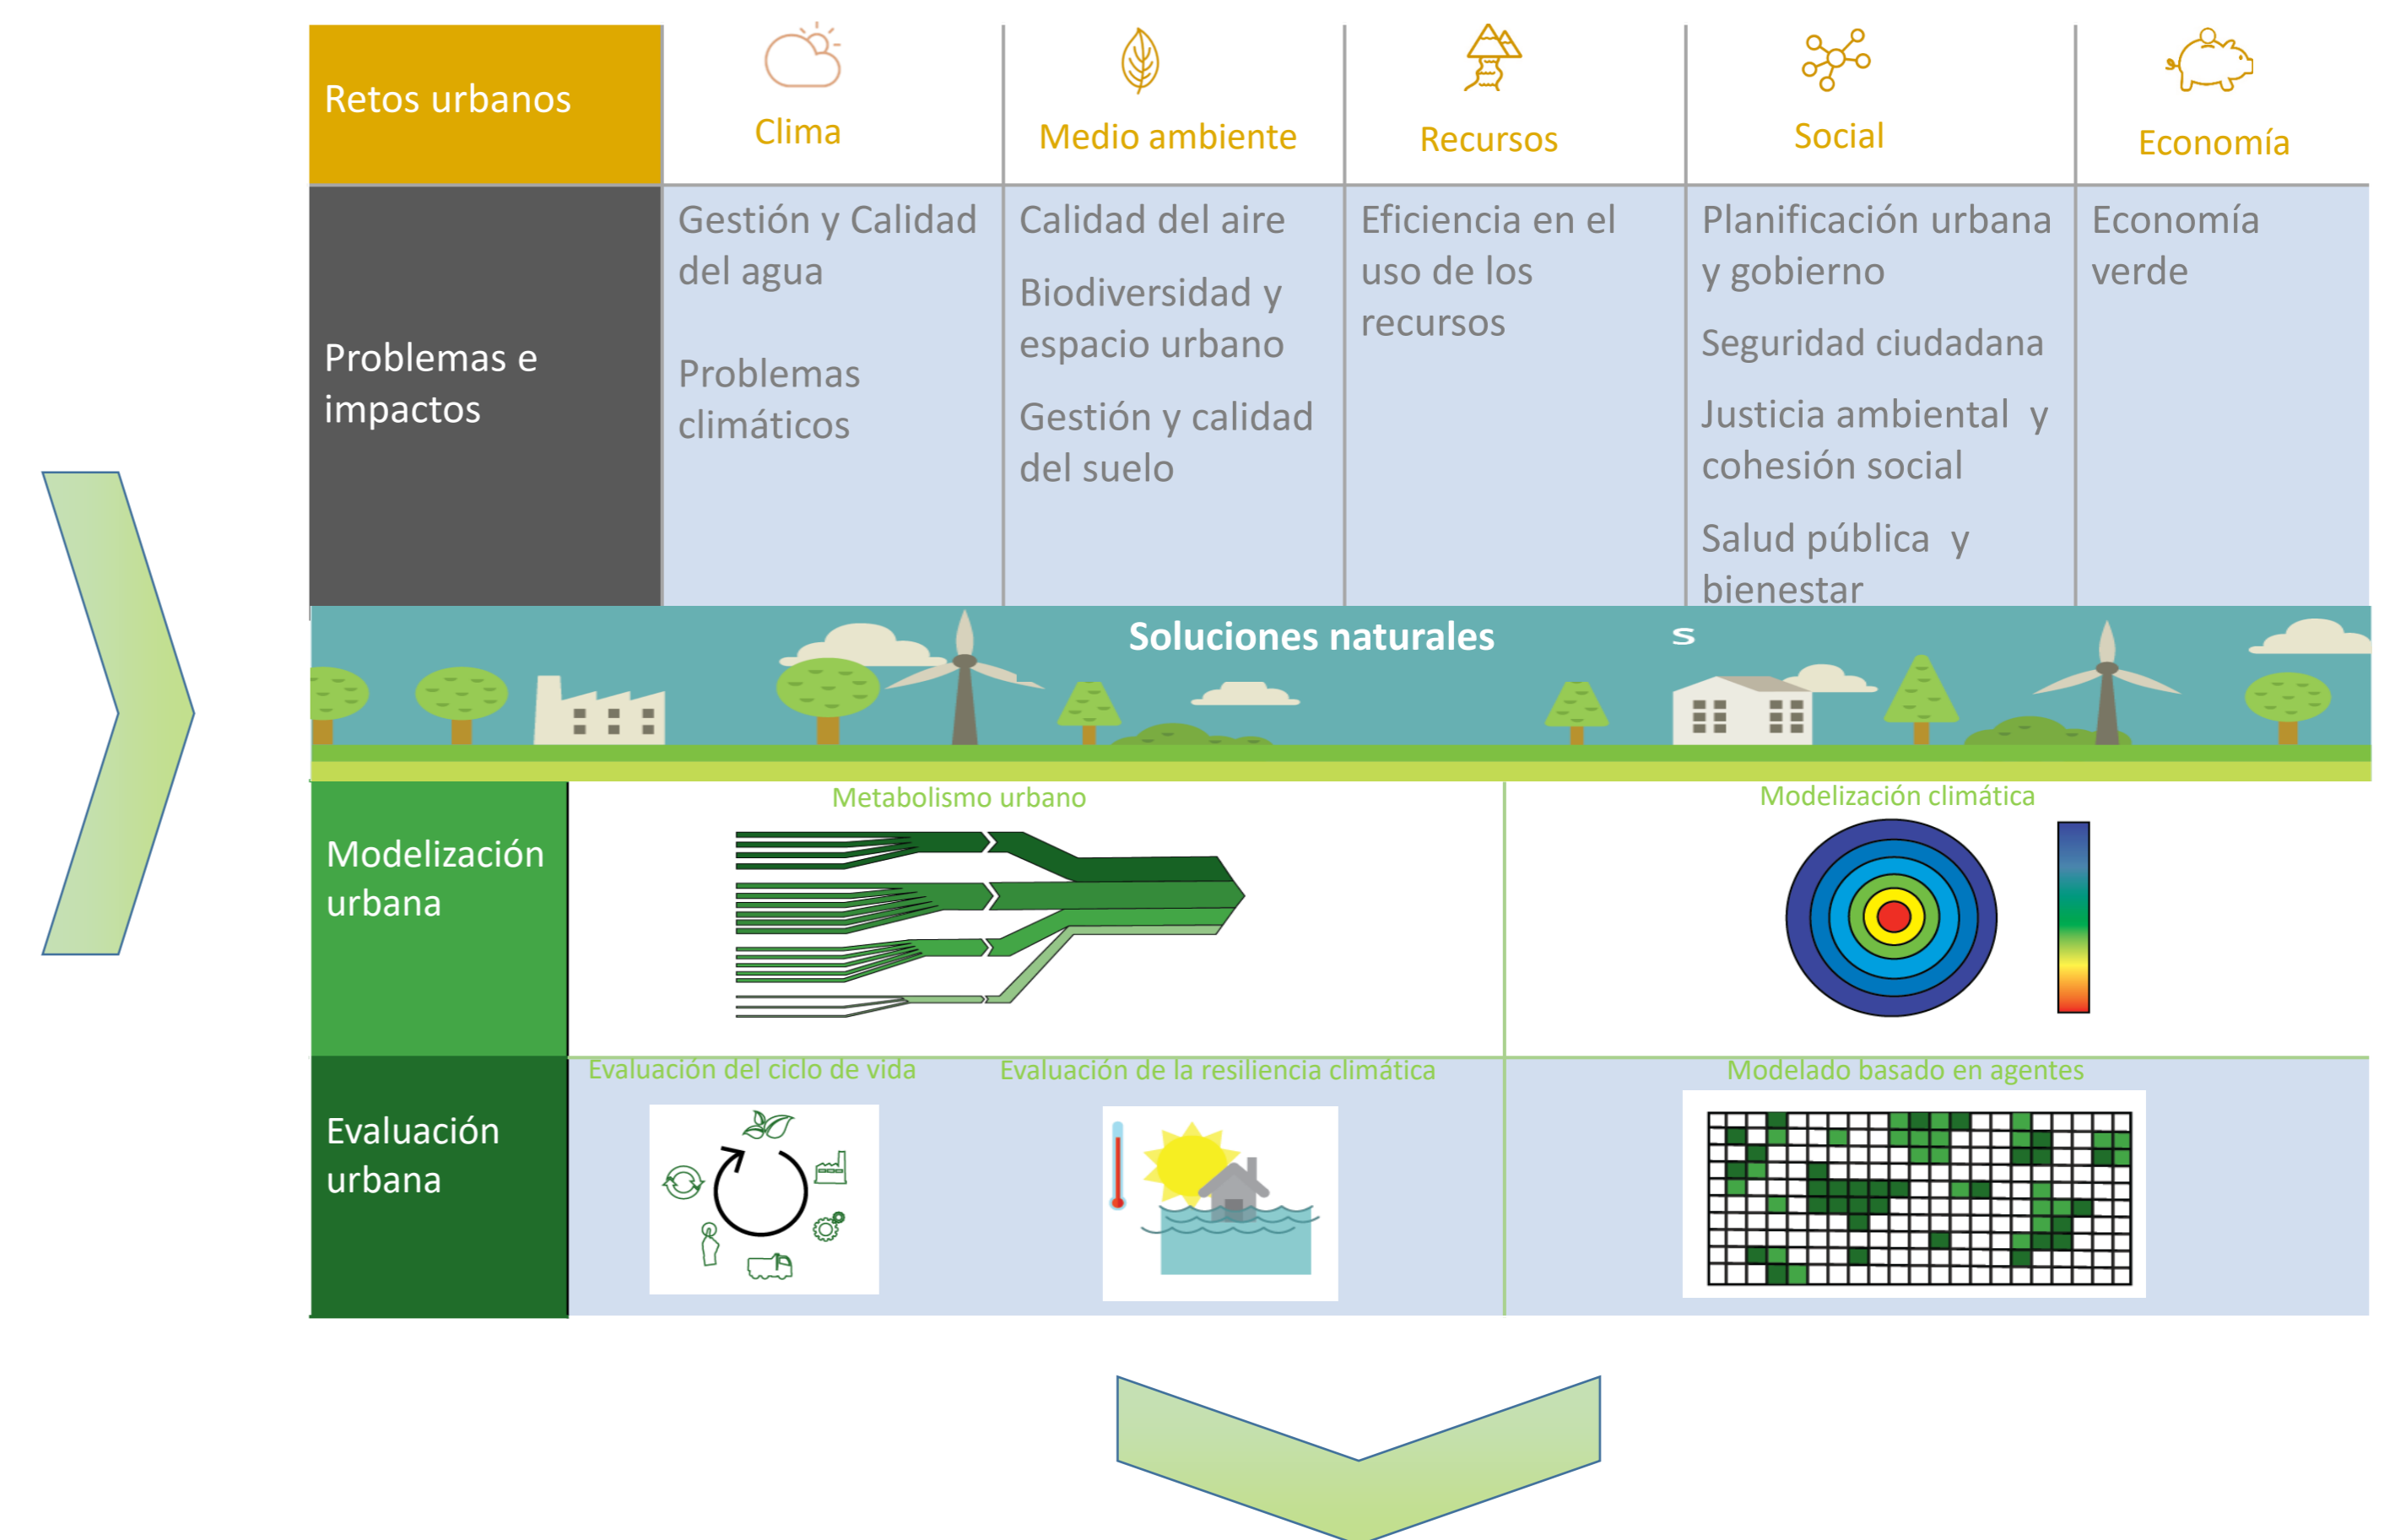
| Retos urbanos | Clima | Medio ambiente | Recursos | Social | Economía |
|---|---|---|---|---|---|
| Problemas e impactos | Gestión y Calidad del agua<br><br>Problemas climáticos | Calidad del aire<br><br>Biodiversidad y espacio urbano<br><br>Gestión y calidad del suelo | Eficiencia en el uso de los recursos | Planificación urbana y gobierno<br><br>Seguridad ciudadana<br><br>Justicia ambiental y cohesión social<br><br>Salud pública y bienestar | Economía verde |

Soluciones naturales s

Modelización urbana

Metabolismo urbano

Modelización climática

Evaluación urbana

Evaluación del ciclo de vida

Evaluación de la resiliencia climática

Modelado basado en agentes